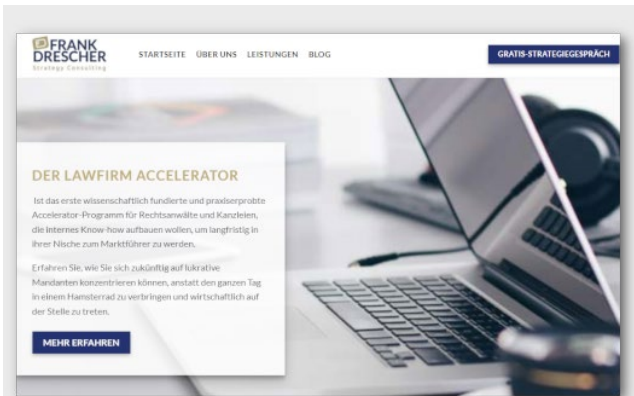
FRANK DRESCHER
Strategy Consulting

STARTSEITE ÜBER UNS LEISTUNGEN BLOG

GRATIS-STRATEGIEGESPRÄCH

DER LAWFIRM ACCELERATOR

Ist das erste wissenschaftlich fundierte und praxiserprobte Accelerator-Programm für Rechtsanwälte und Kanzleien, die internes Know-how aufbauen wollen, um langfristig in ihrer Nische zum Marktführer zu werden.

Erfahren Sie, wie Sie sich zukünftig auf lukrative Mandanten konzentrieren können, anstatt den ganzen Tag in einem Hamsterrad zu verbringen und wirtschaftlich auf der Stelle zu treten.

MEHR ERFAHREN